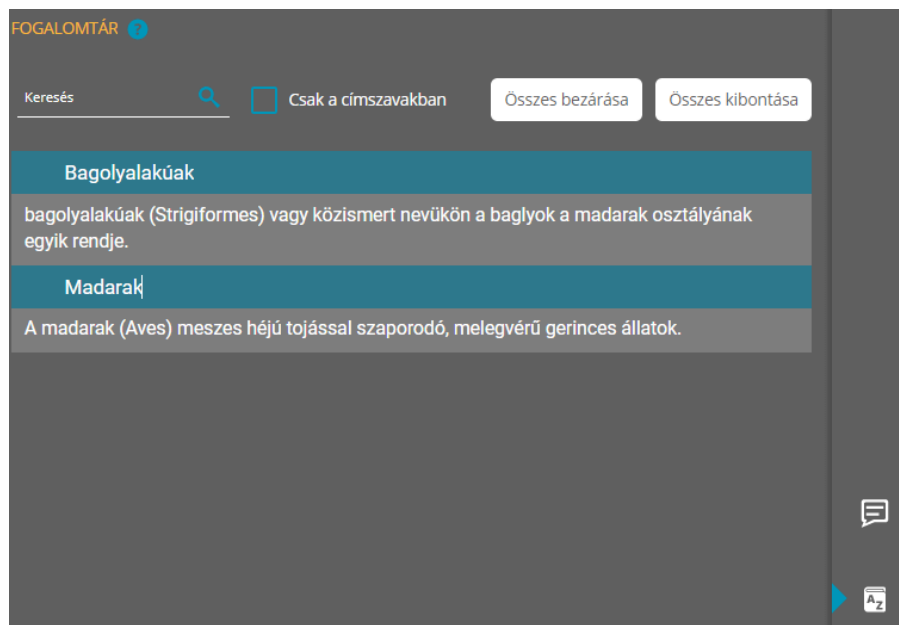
FOGALOMTÁR ?

Keresés

Csak a címszavakban

Összes bezárása

Összes kibontása

Bagolyalakúak

bagolyalakúak (Strigiformes) vagy közismert nevükön a baglyok a madarak osztályának egyik rendje.

Madarak

A madarak (Aves) meszes héjú tojással szaporodó, melegvérű gerinces állatok.

A Z